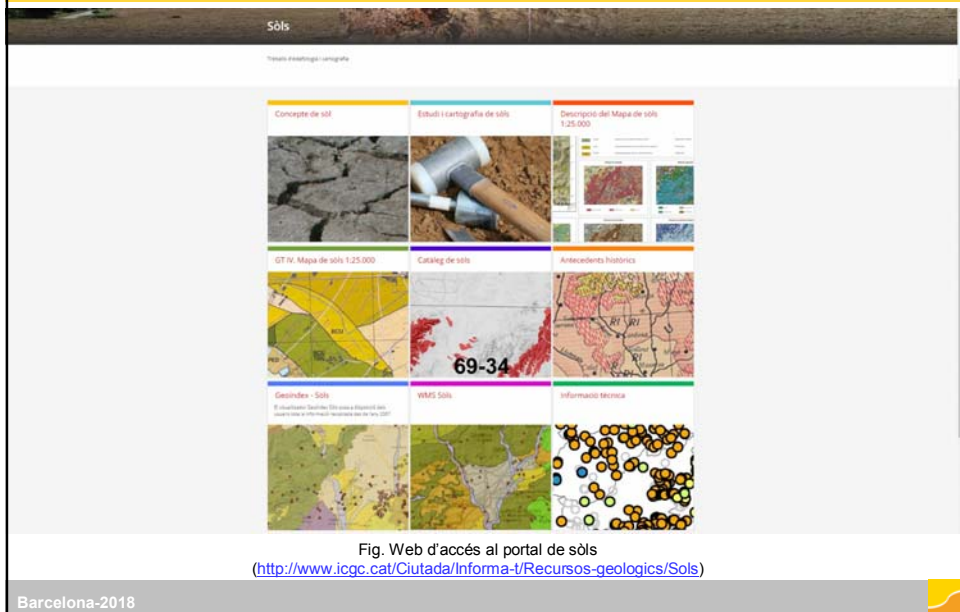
Sòls

Treballs d'edafologia i cartografia

Concepte de sòl

Estudi i cartografia de sòls

Descripció del Mapa de sòls 1:25.000

GT IV. Mapa de sòls 1:25.000

Catàleg de sòls

69-34

Antecedents històrics

Geoíndex - Sòls

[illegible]

WMS Sòls

Informació tècnica

Fig. Web d'accés al portal de sòls (http://www.icgc.cat/Ciutada/Informa-t/Recursos-geologics/Sols)

Barcelona-2018